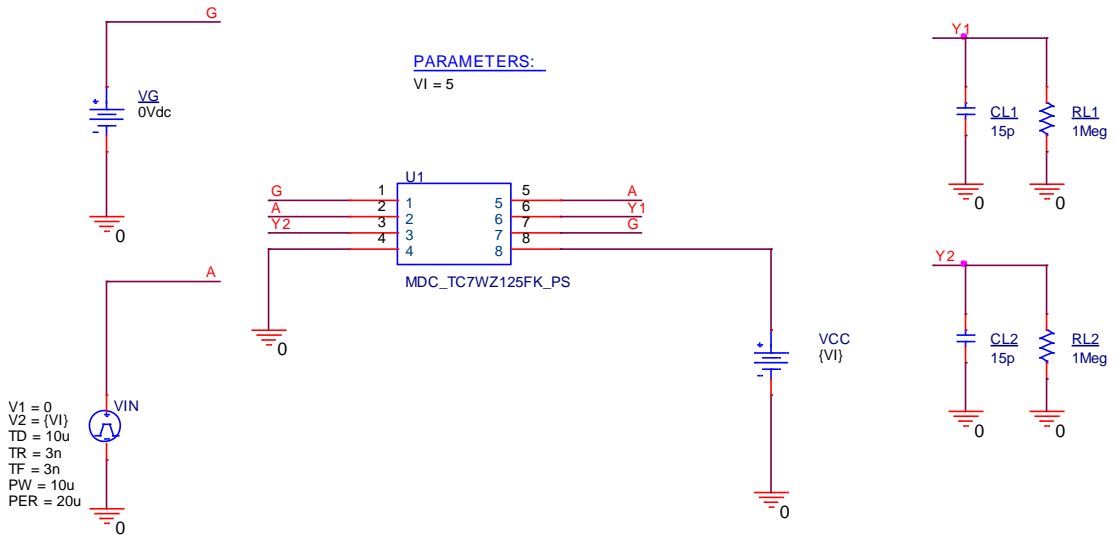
G

VG
0Vdc

0

A

V1 = 0
V2 = {VI}
TD = 10u
TR = 3n
TF = 3n
PW = 10u
PER = 20u

VIN

0

PARAMETERS:
VI = 5

U1

| | | | | | |
|---|---|---|---|---|---|
| G | 1 | 1 | 5 | 5 | A |
| A | 2 | 2 | 6 | 6 | Y1 |
| Y2 | 3 | 3 | 7 | 7 | G |
| | 4 | 4 | 8 | 8 | |

MDC_TC7WZ125FK_PS

0

VCC
{VI}

0

Y1

CL1
15p

RL1
1Meg

0

0

Y2

CL2
15p

RL2
1Meg

0

0